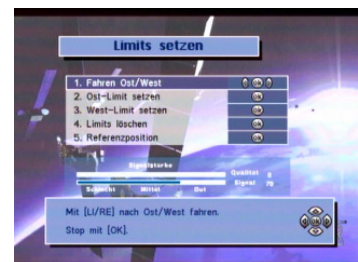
Limits setzen

1. Fahren Ost/West
2. Ost-Limit setzen
3. West-Limit setzen
4. Limits löschen
5. Referenzposition

Signalstärke
Qualität 0
Signal 79
Schlecht Mittel Gut

Mit [LI/RE] nach Ost/West fahren.
Stop mit [OK].